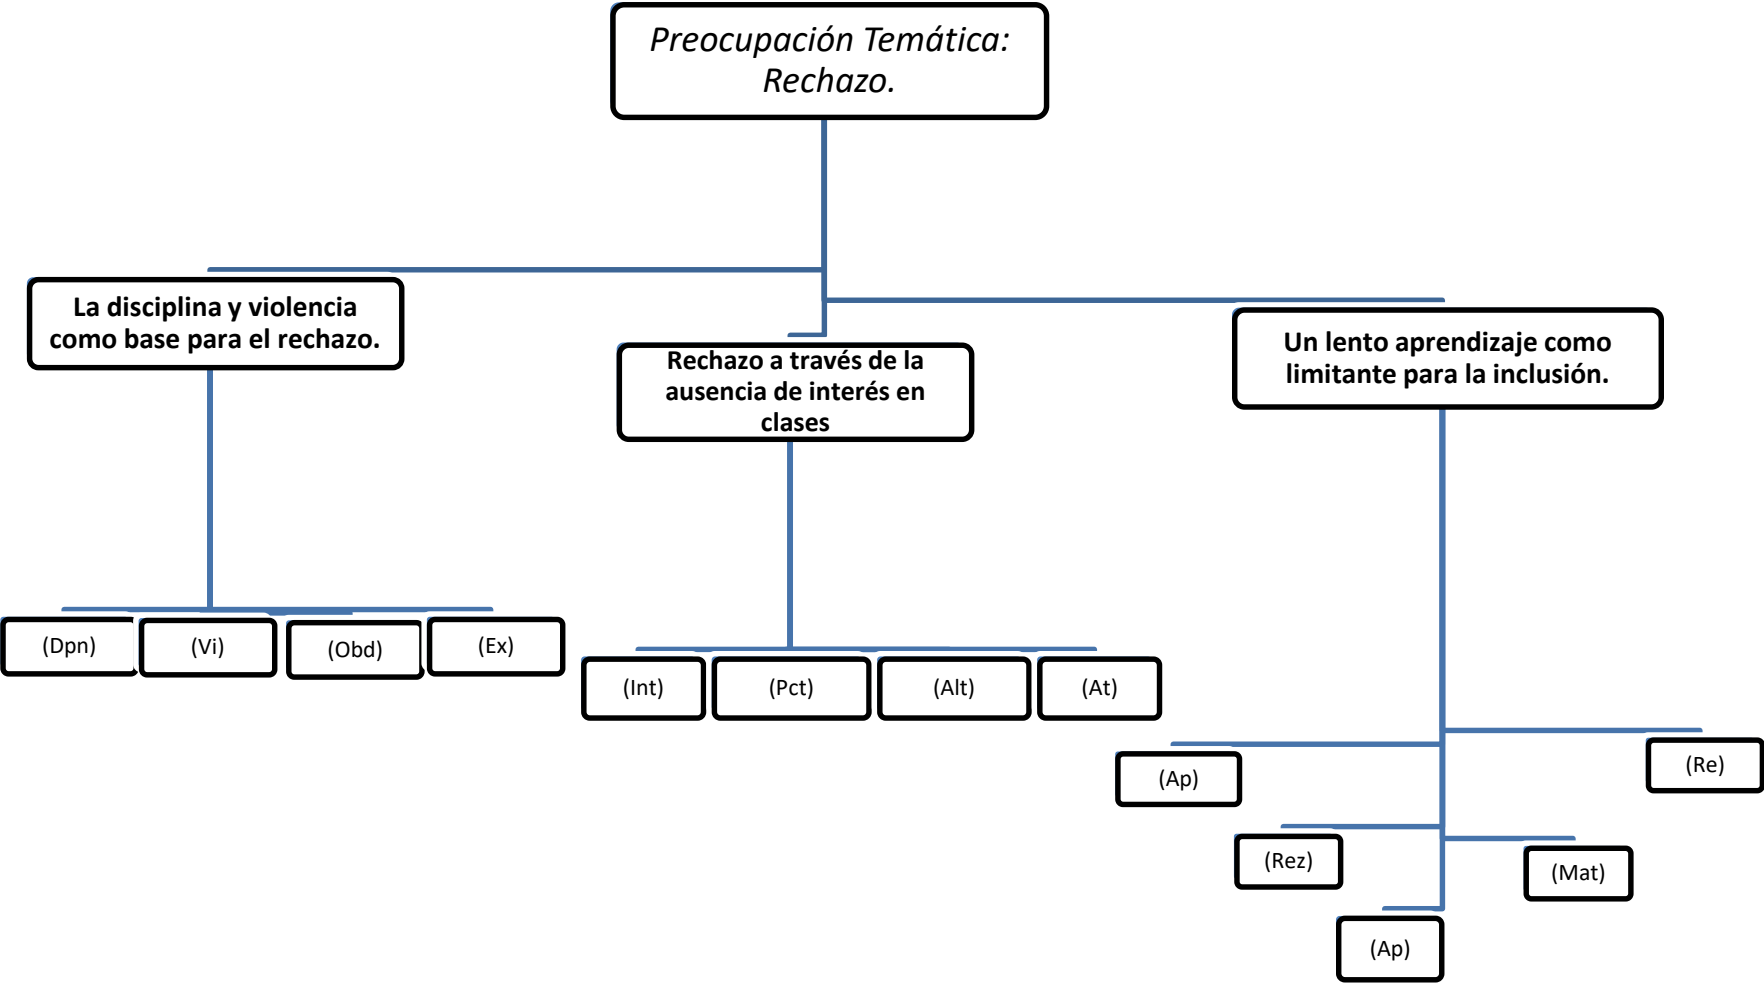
Preocupación Temática: Rechazo.

La disciplina y violencia como base para el rechazo.

Rechazo a través de la ausencia de interés en clases

Un lento aprendizaje como limitante para la inclusión.

(Dpn)

(Vi)

(Obd)

(Ex)

(Int)

(Pct)

(Alt)

(At)

(Ap)

(Re)

(Rez)

(Mat)

(Ap)